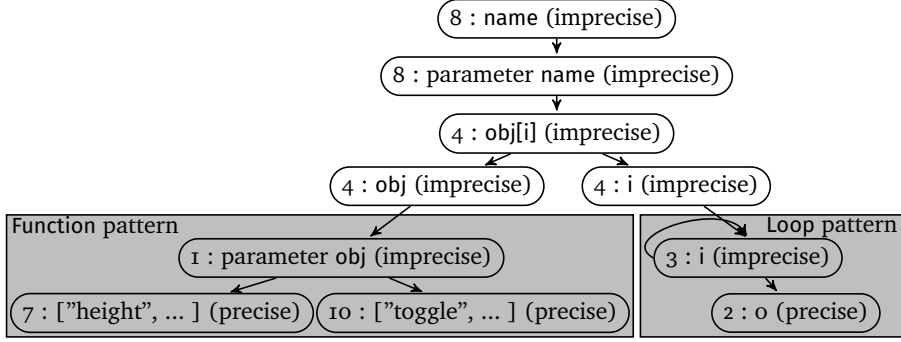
8 : name (imprecise)

8 : parameter name (imprecise)

4 : obj[i] (imprecise)

4 : obj (imprecise)

4 : i (imprecise)

Function pattern

1 : parameter obj (imprecise)

7 : ["height", ... ] (precise)

10 : ["toggle", ... ] (precise)

Loop pattern

3 : i (imprecise)

2 : 0 (precise)